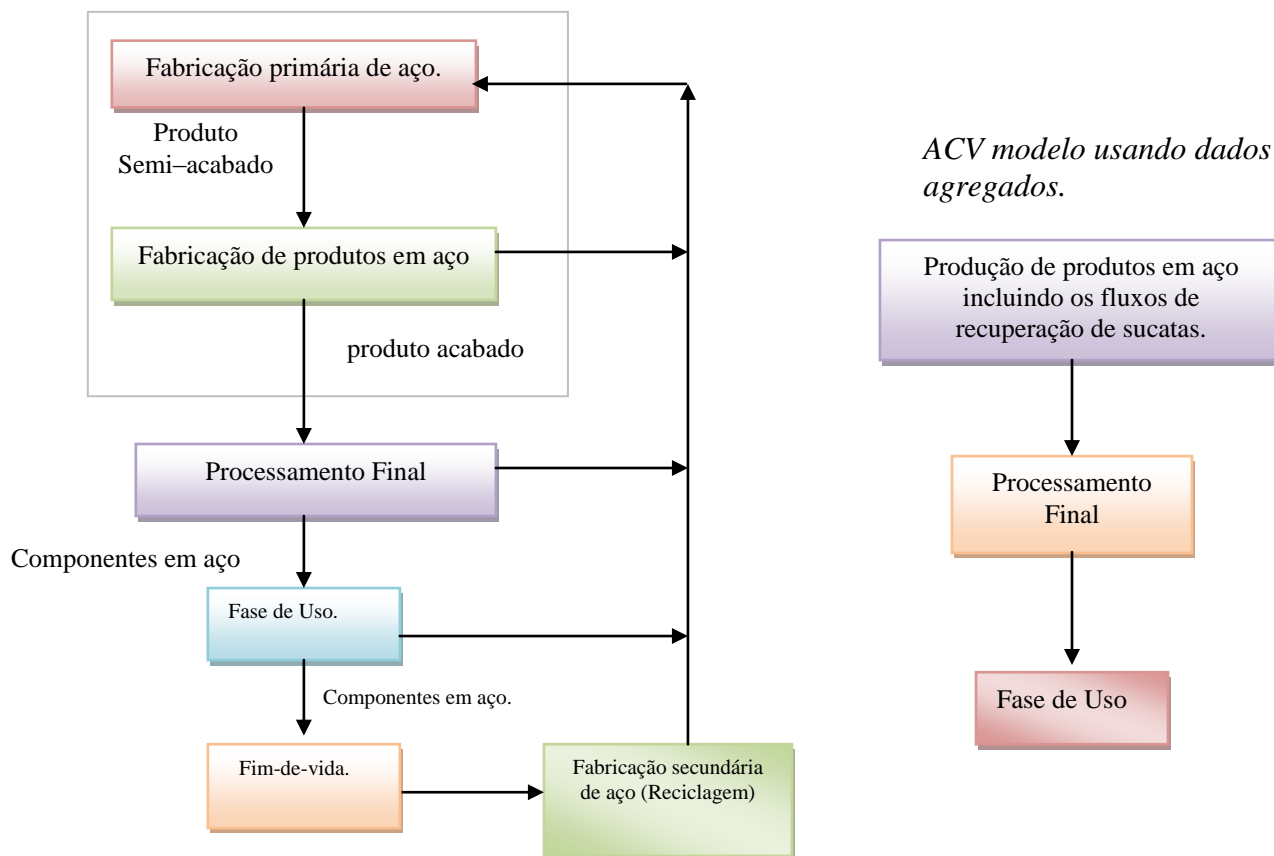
Fabricação primária de aço.

Produto Semi–acabado

Fabricação de produtos em aço

produto acabado

Processamento Final

Componentes em aço

Fase de Uso.

Componentes em aço.

Fim-de-vida.

Fabricação secundária de aço (Reciclagem)

ACV modelo usando dados agregados.

Produção de produtos em aço incluindo os fluxos de recuperação de sucatas.

Processamento Final

Fase de Uso